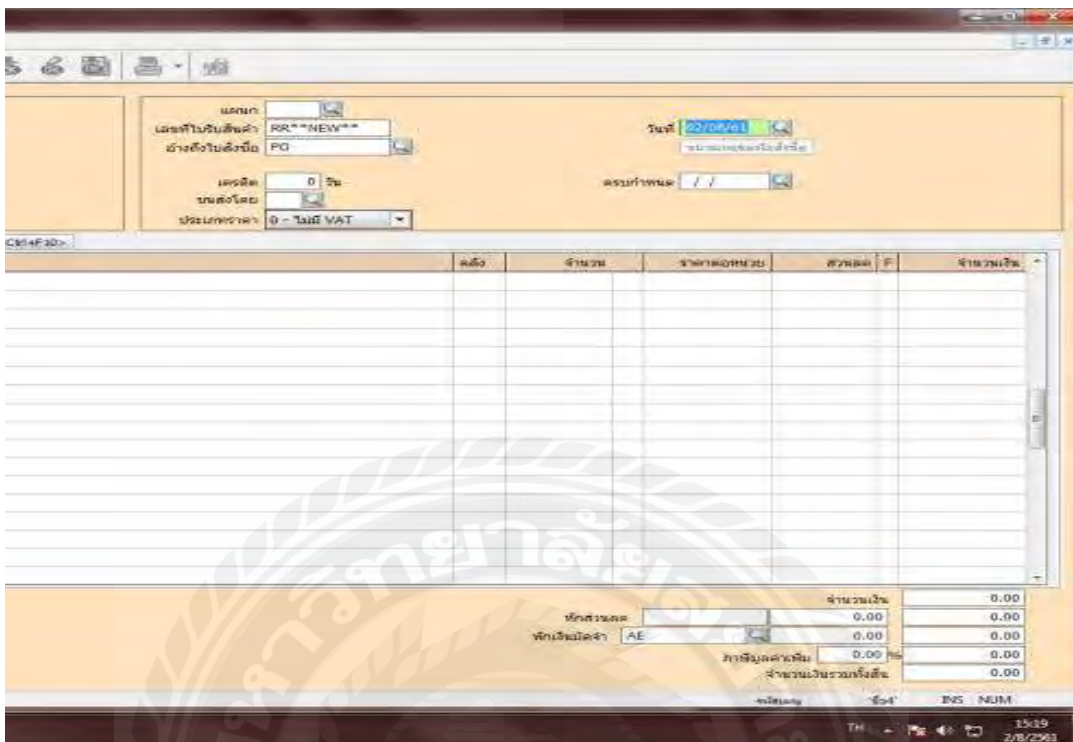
แผนก
เลขที่ใบรับสินค้า RR**NEW**
อ้างถึงใบสั่งซื้อ PO
เครดิต 0 วัน
ขนส่งโดย
ประเภทราคา 0 - ไม่มี VAT

วันที่ 02/08/61
ครบกำหนด / /

Ctrl+F10>

| คลัง | จำนวน | ราคาต่อหน่วย | ส่วนลด | F | จำนวนเงิน |
|---|---|---|---|---|---|

จำนวนเงิน 0.00
หักส่วนลด 0.00 0.00
หักเงินมัดจำ AE 0.00 0.00
ภาษีมูลค่าเพิ่ม 0.00 % 0.00
จำนวนเงินรวมทั้งสิ้น 0.00

INS NUM

TH 15:19 2/8/2561